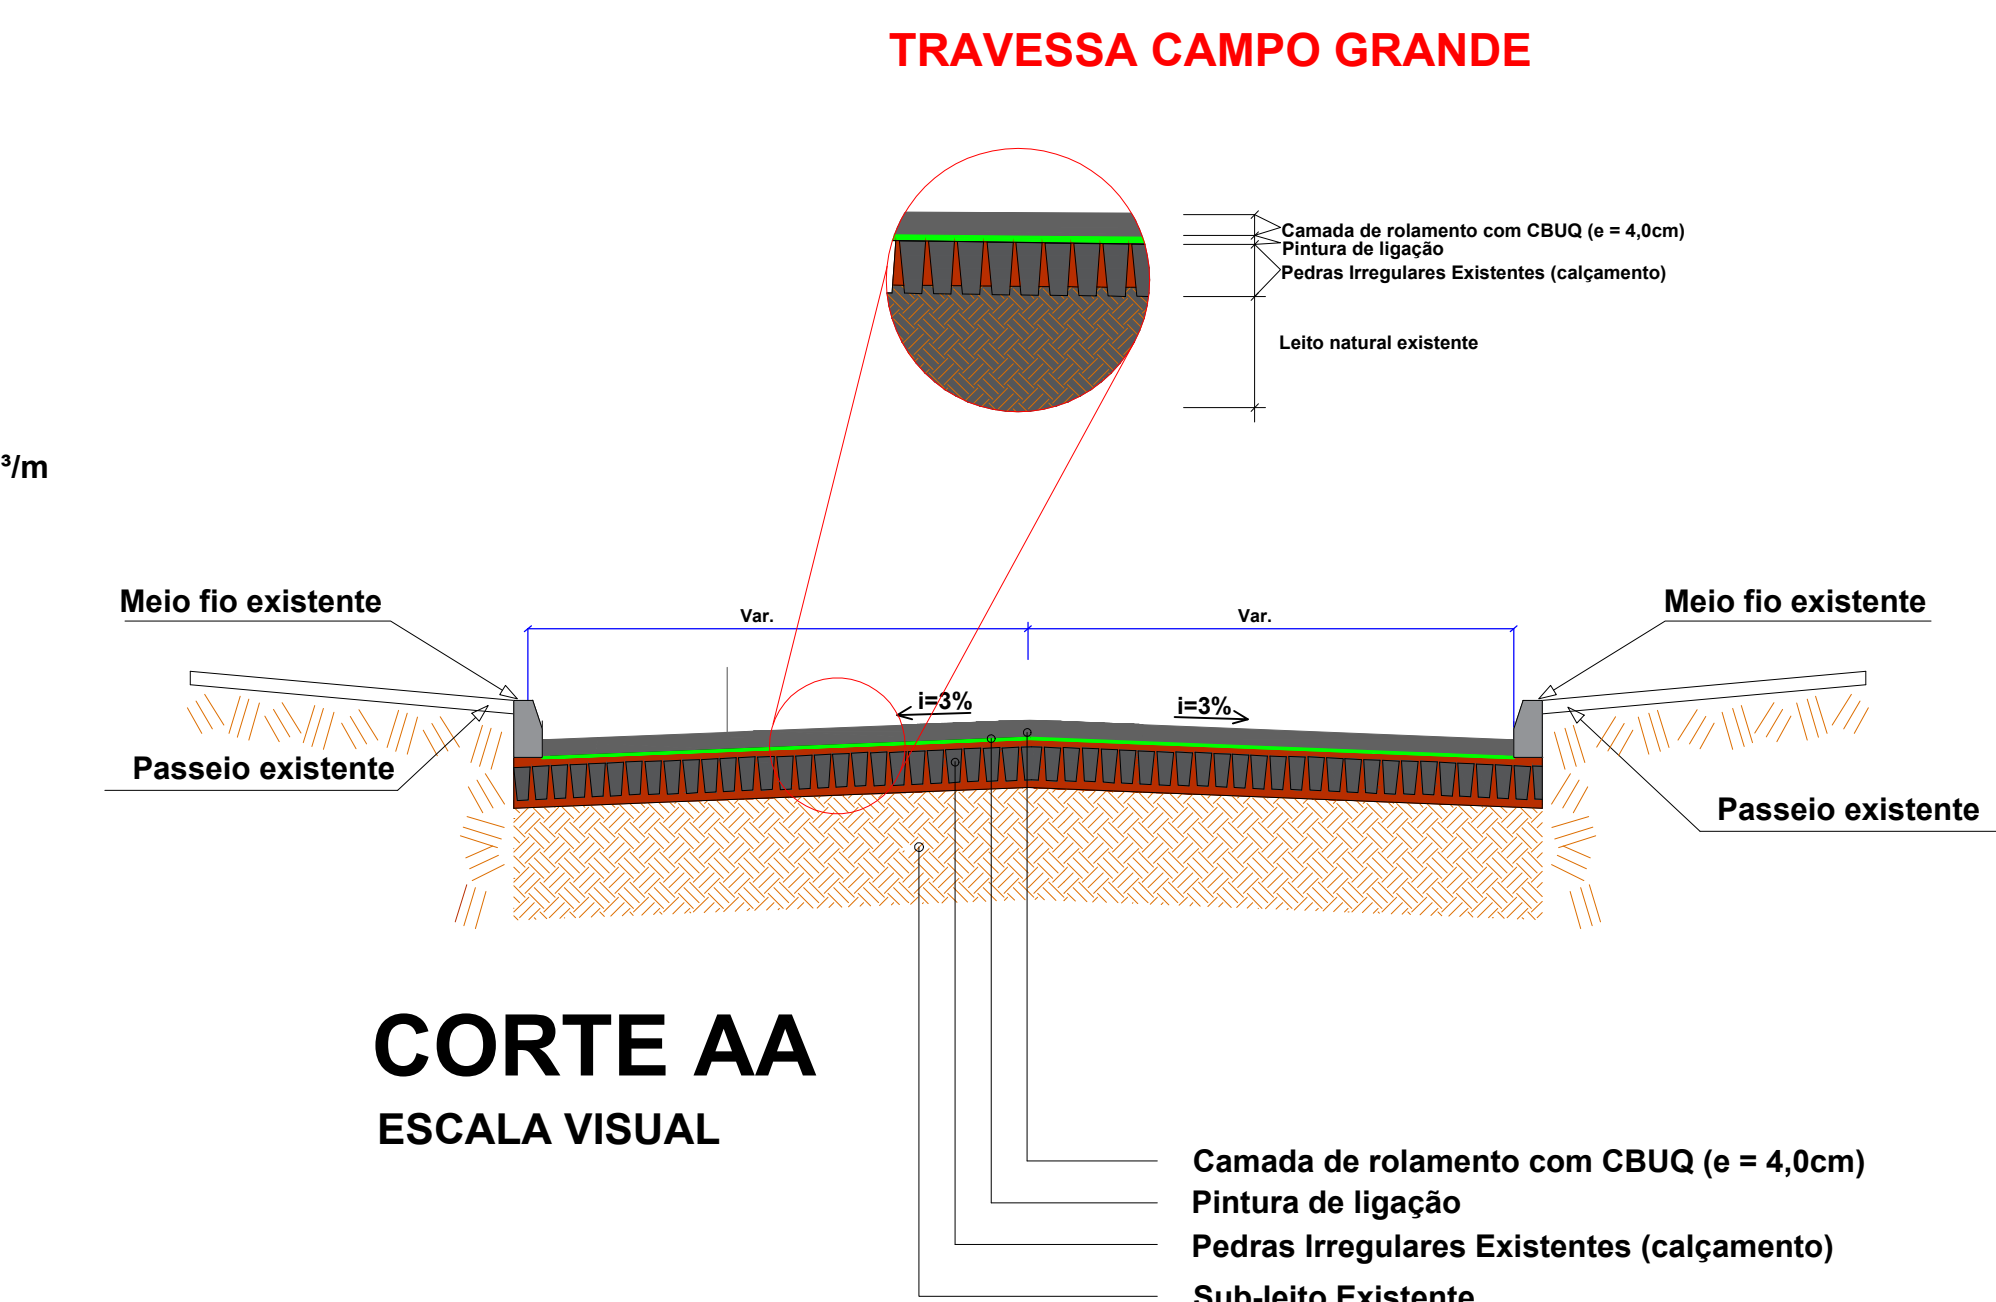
TRAVESSA CAMPO GRANDE

Camada de rolamento com CBUQ (e = 4,0cm)
Pintura de ligação
Pedras Irregulares Existentes (calçamento)

Leito natural existente

³/m

Meio fio existente

Var.

Var.

Meio fio existente

i=3%

i=3%

Passeio existente

Passeio existente

CORTE AA

ESCALA VISUAL

Camada de rolamento com CBUQ (e = 4,0cm)
Pintura de ligação
Pedras Irregulares Existentes (calçamento)
Sub-leito Existente